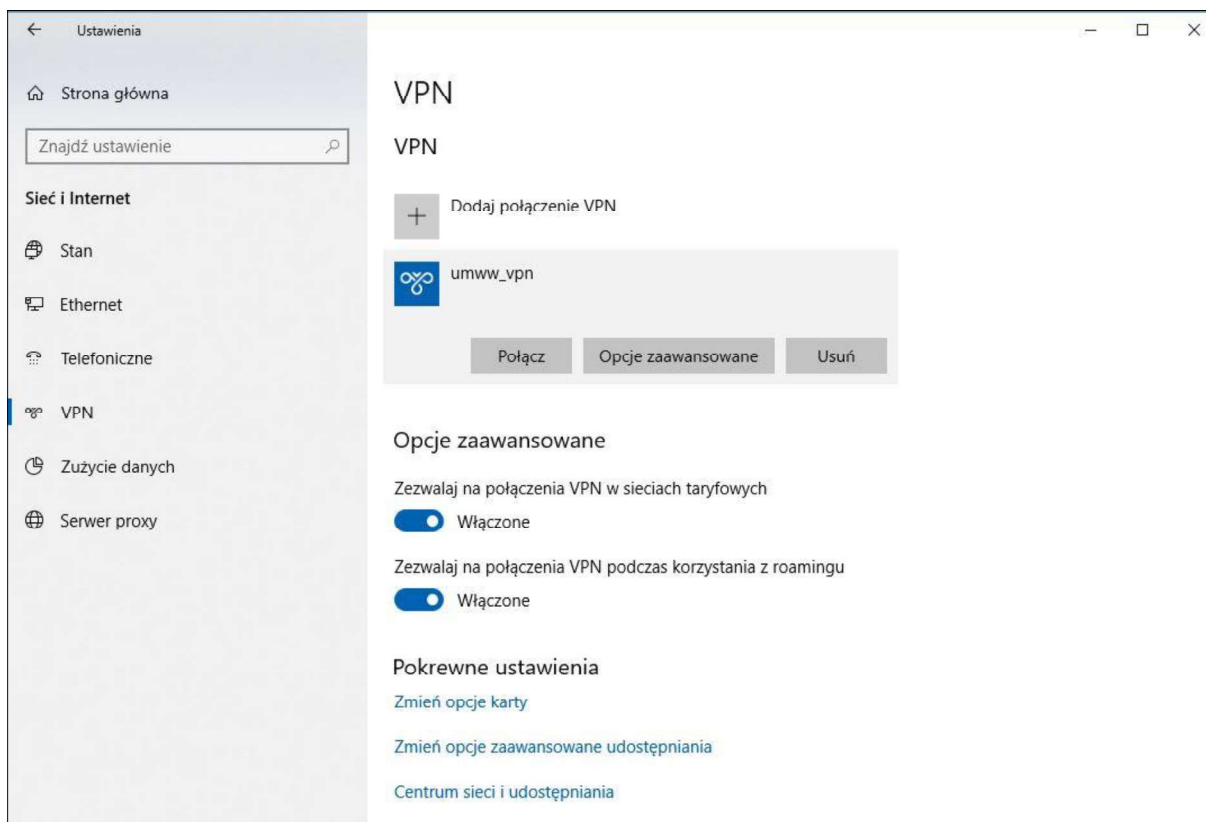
Ustawienia

Strona główna

Znajdź ustawienie

Sieć i Internet

Stan

Ethernet

Telefoniczne

VPN

Zużycie danych

Serwer proxy

VPN

VPN

Dodaj połączenie VPN

umww_vpn

Połącz

Opcje zaawansowane

Usuń

Opcje zaawansowane

Zezwalaj na połączenia VPN w sieciach taryfowych

Włączone

Zezwalaj na połączenia VPN podczas korzystania z roamingu

Włączone

Pokrewne ustawienia

Zmień opcje karty

Zmień opcje zaawansowane udostępniania

Centrum sieci i udostępniania